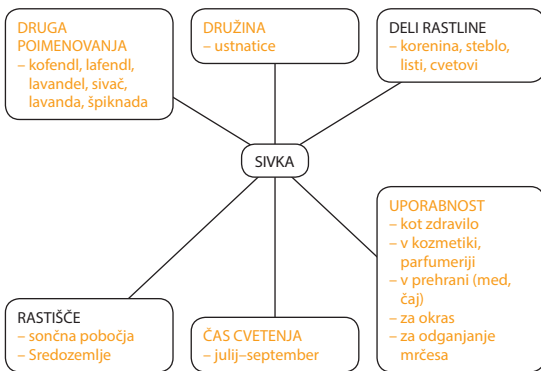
DRUGA POIMENOVANJA
– kofendl, lafendl, lavandel, sivač, lavanda, špiknada

DRUŽINA
– ustnatice

DELI RASTLINE
– korenina, steblo, listi, cvetovi

SIVKA

UPORABNOST
– kot zdravilo
– v kozmetiki, parfumeriji
– v prehrani (med, čaj)
– za okras
– za odganjanje mrčesa

RASTIŠČE
– sončna pobočja
– Sredozemlje

ČAS CVETENJA
– julij–september